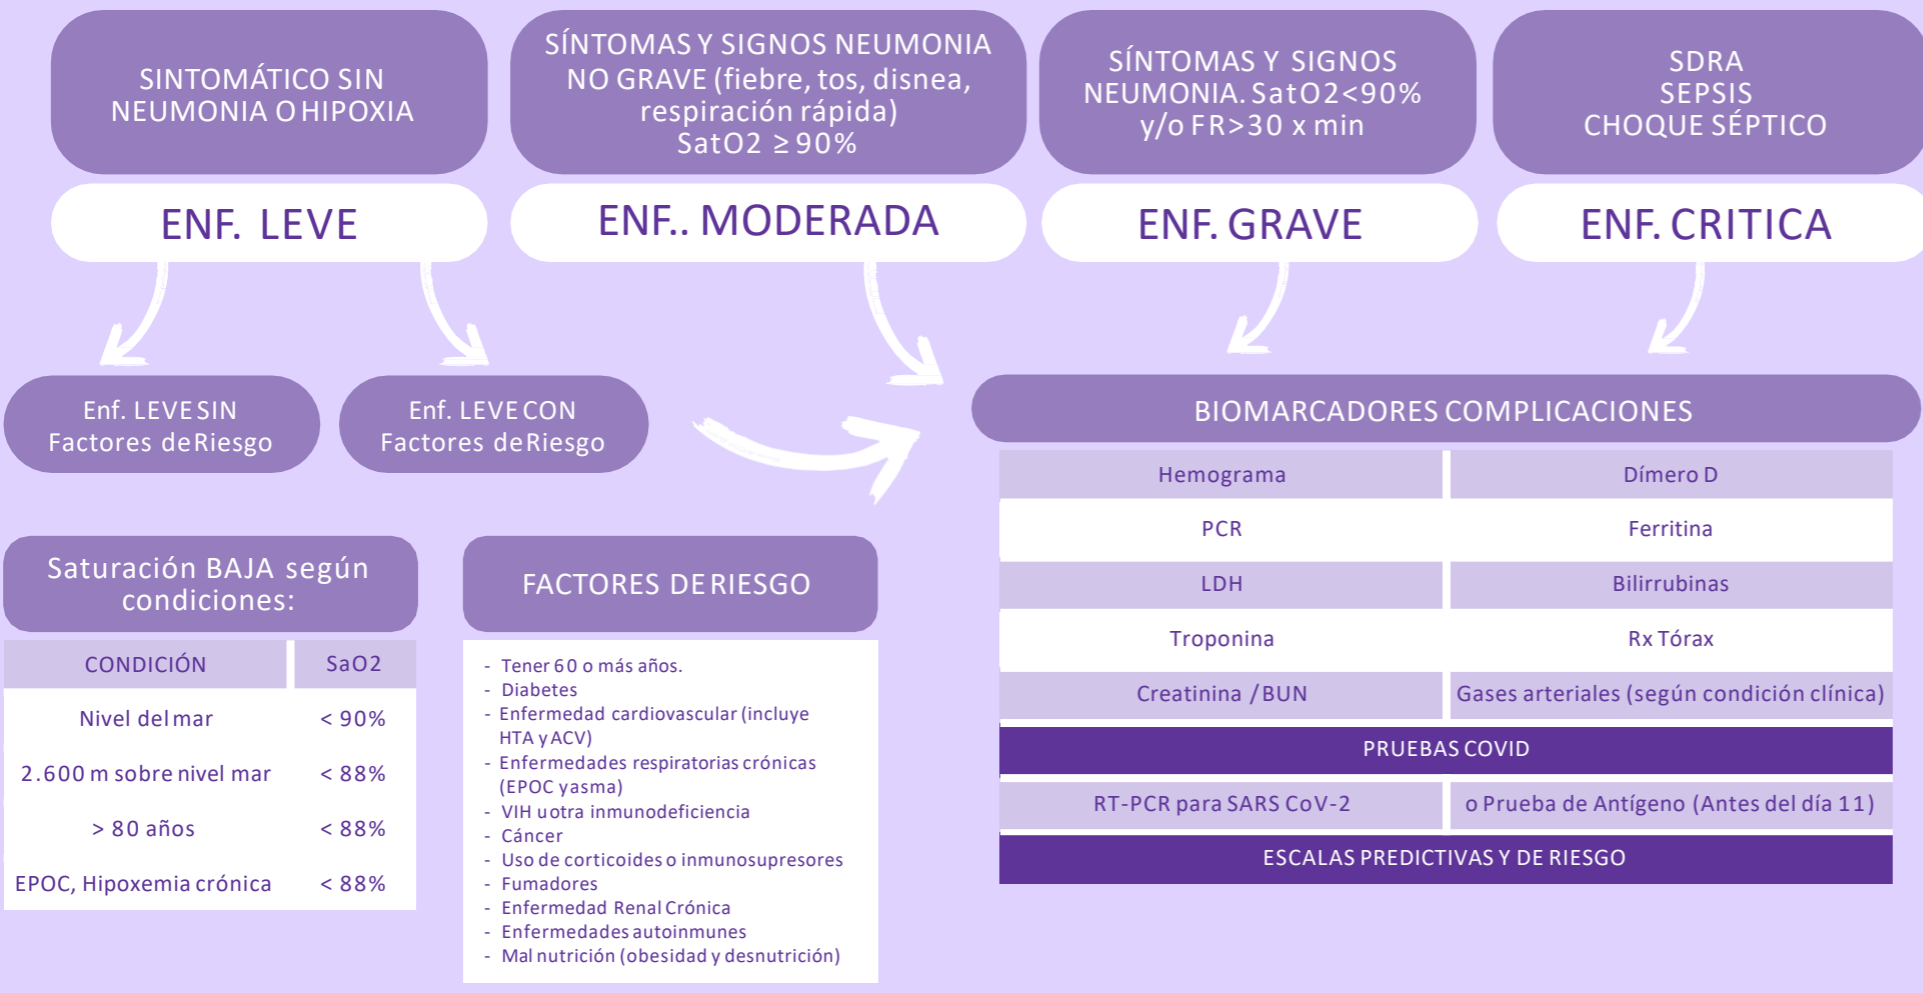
SINTOMÁTICO SIN NEUMONIA O HIPOXIA

ENF. LEVE

SÍNTOMAS Y SIGNOS NEUMONIA NO GRAVE (fiebre, tos, disnea, respiración rápida) SatO2 $\geq$90%

ENF.. MODERADA

SÍNTOMAS Y SIGNOS NEUMONIA. SatO2<90% y/o FR>30 x min

ENF. GRAVE

SDRA SEPSIS CHOQUE SÉPTICO

ENF. CRITICA

Enf. LEVE SIN Factores de Riesgo

Enf. LEVE CON Factores de Riesgo

BIOMARCADORES COMPLICACIONES

| Hemograma | Dímero D |
|---|---|
| PCR | Ferritina |
| LDH | Bilirrubinas |
| Troponina | Rx Tórax |
| Creatinina / BUN | Gases arteriales (según condición clínica) |
| PRUEBAS COVID | |
| RT-PCR para SARS CoV-2 | o Prueba de Antígeno (Antes del día 11) |
| ESCALAS PREDICTIVAS Y DE RIESGO | |

Saturación BAJA según condiciones:

| CONDICIÓN | SaO2 |
|---|---|
| Nivel del mar | < 90% |
| 2.600 m sobre nivel mar | < 88% |
| > 80 años | < 88% |
| EPOC, Hipoxemia crónica | < 88% |

FACTORES DE RIESGO

- Tener 60 o más años.
- Diabetes
- Enfermedad cardiovascular (incluye HTA y ACV)
- Enfermedades respiratorias crónicas (EPOC y asma)
- VIH u otra inmunodeficiencia
- Cáncer
- Uso de corticoides o inmunosupresores
- Fumadores
- Enfermedad Renal Crónica
- Enfermedades autoinmunes
- Mal nutrición (obesidad y desnutrición)